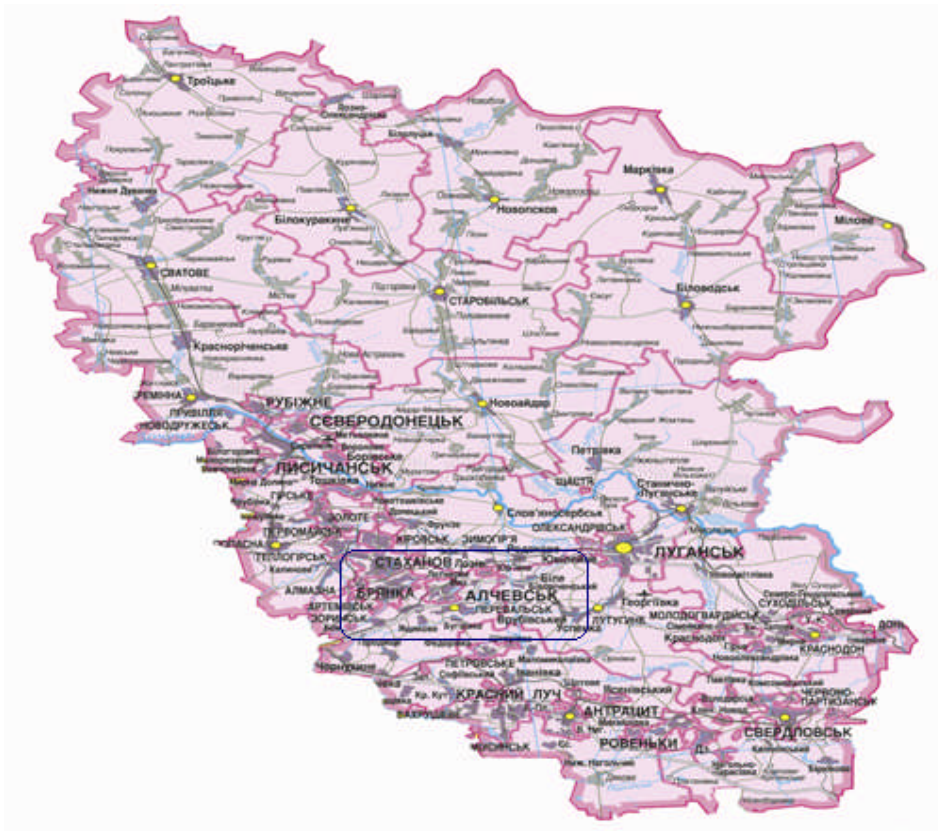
Троїцьке
Марківка
Нижня Дуванка
Білокуракине
Новопсков
Мілове
СВАТОВЕ
СТАРОБІЛЬСЬК
Біловодськ
Кремінна
Кремінна
ПРИВІЛЛЯ
НОВОДРУЖЕСЬК
РУБІЖНЕ
СЄВЕРОДОНЕЦЬК
Новоайдар
ЛИСИЧАНСЬК
Петрівка
ЩАСТЯ
Станично-Луганське
ГІРСЬКЕ
ЗОЛОТЕ
Слов'яносербськ
ПЕРВОМАЙСЬК
ОЛЕКСАНДРІВСЬК
ЖОВТЕ
ТЕПЛОГІРСЬК
ЗИМОГІР'Я
ЛУГАНСЬК
СТАХАНОВ
БРЯНКА
АЛЧЕВСЬК
ПЕРЕВАЛЬСЬК
ЛУТУГИНЕ
Георгіївка
АЛМАЗНА
МОЛОДОГВАРДІЙСЬК
СУХОДІЛЬСЬК
АРТЕМІВСЬК
КРАСНОДОН
ПЕТРОВСЬКЕ
КРАСНИЙ ЛУЧ
АНТРАЦИТ
ЧЕРВОНОПАРТИЗАНСЬК
СВЕРДЛОВСЬК
РОВЕНЬКИ
МІУСИНСЬК
ВАХРУШЕВЕ
Кр. Луч